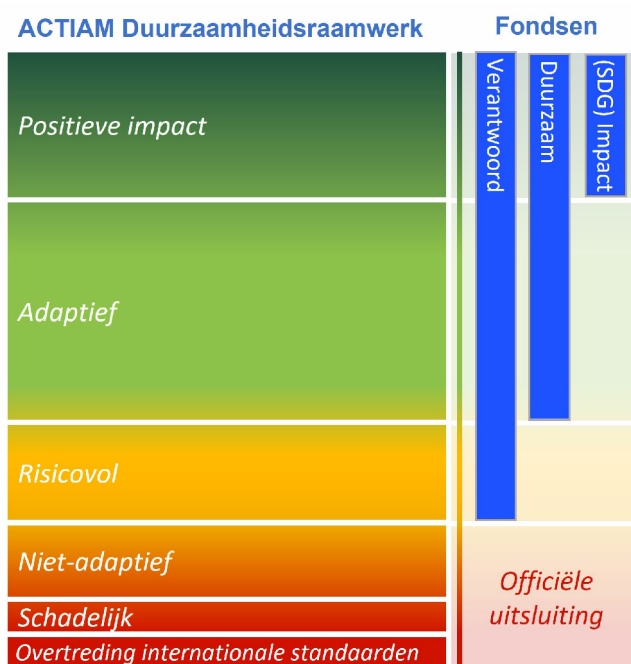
ACTIAM Duurzaamheidsraamwerk

Fondsen

Positieve impact

Adaptief

Risicovol

Niet-adaptief

Schadelijk

Overtreding internationale standaarden

Verantwoord

Duurzaam

(SDG) Impact

Officiële uitsluiting